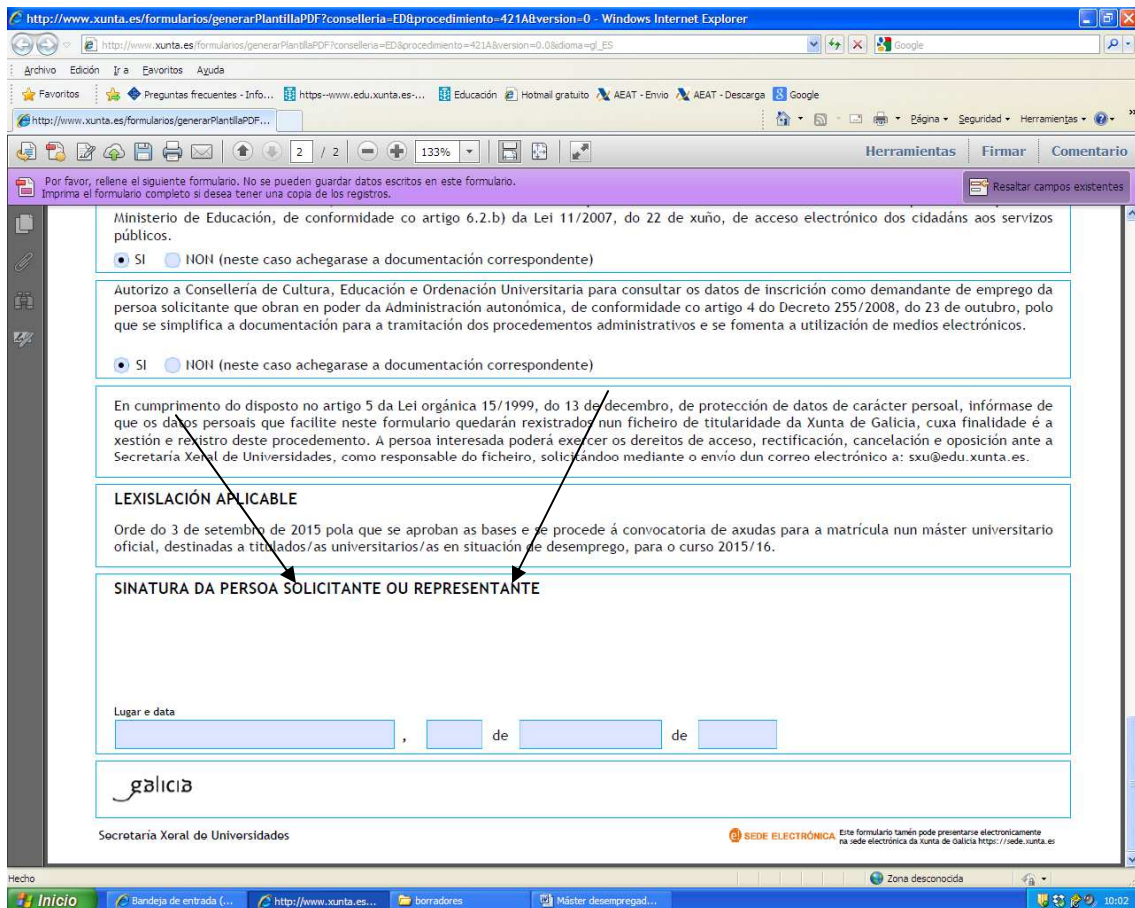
http://www.xunta.es/formularios/generarPlantillaPDF?conselleria=ED&procedimiento=421A&version=0 - Windows Internet Explorer

http://www.xunta.es/formularios/generarPlantillaPDF?conselleria=ED&procedimiento=421A&version=0.0&idioma=gl_ES

Google

Archivo Edición Ir a Favoritos Ayuda

Favoritos Preguntas frecuentes - Info... https--www.edu.xunta.es-... Educación Hotmail gratuito AEAT - Envio AEAT - Descarga Google

http://www.xunta.es/formularios/generarPlantillaPDF...

Página Seguridad Herramientas

2 / 2 133%

Herramientas Firmar Comentario

Por favor, rellene el siguiente formulario. No se pueden guardar datos escritos en este formulario. Imprima el formulario completo si desea tener una copia de los registros.

Resaltar campos existentes

Ministerio de Educación, de conformidade co artigo 6.2.b) da Lei 11/2007, do 22 de xuño, de acceso electrónico dos cidadáns aos servizos públicos.

SI NON (neste caso achegarase a documentación correspondente)

Autorizo a Consellería de Cultura, Educación e Ordenación Universitaria para consultar os datos de inscrición como demandante de emprego da persoa solicitante que obran en poder da Administración autonómica, de conformidade co artigo 4 do Decreto 255/2008, do 23 de outubro, polo que se simplifica a documentación para a tramitación dos procedementos administrativos e se fomenta a utilización de medios electrónicos.

SI NON (neste caso achegarase a documentación correspondente)

En cumprimento do disposto no artigo 5 da Lei orgánica 15/1999, do 13 de decembro, de protección de datos de carácter persoal, infórmase de que os datos persoais que facilite neste formulario quedarán rexistrados nun ficheiro de titularidade da Xunta de Galicia, cuxa finalidade é a xestión e rexistro deste procedemento. A persoa interesada poderá exercer os dereitos de acceso, rectificación, cancelación e oposición ante a Secretaría Xeral de Universidades, como responsable do ficheiro, solicitándoo mediante o envío dun correo electrónico a: sxu@edu.xunta.es.

LEXISLACIÓN APLICABLE

Orde do 3 de setembro de 2015 pola que se aproban as bases e se procede á convocatoria de axudas para a matrícula nun máster universitario oficial, destinadas a titulados/as universitarios/as en situación de desemprego, para o curso 2015/16.

SINATURA DA PERSOA SOLICITANTE OU REPRESENTANTE

Lugar e data

, de de

galicia

Secretaría Xeral de Universidades

SEDE ELECTRÓNICA Este formulario tamén pode presentarse electronicamente na sede electrónica da Xunta de Galicia https://sede.xunta.es

Hecho

Zona desconocida

Inicio Bandeja de entrada (... http://www.xunta.es... borradores Máster desempregad... 10:02